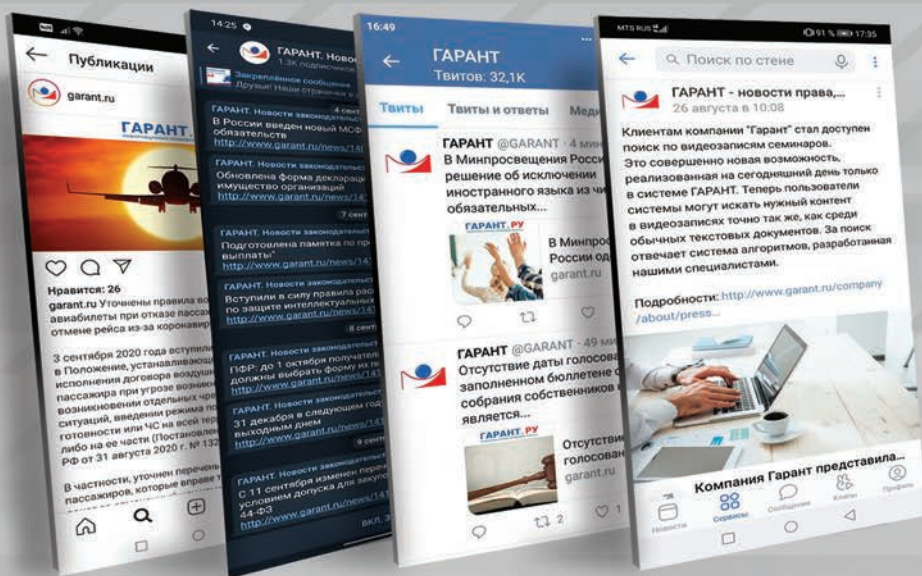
Публикации

garant.ru

ГАРАНТ

Нравится: 26

garant.ru Уточнены правила во авиабилеты при отказе пассаж отмене рейса из-за коронавир

3 сентября 2020 года вступил в Положение, устанавливающ исполнения договора воздуш пассажира при угрозе возни возникновения отдельных чре ситуаций, введении режима по готовности или ЧС на всей тер либо на ее части (Постановле РФ от 31 августа 2020 г. № 132

В частности, уточнен перечень пассажиров, которые вправе т

14:25

ГАРАНТ. Новос

1,3К подписчиков

Закрепленное сообщение

Друзья! Наше отражение в

ГАРАНТ. Новости законодатель

4 сент

В России введен новый МСФ обязательств

http://www.garant.ru/news/14

ГАРАНТ. Новости законодатель

Обновлена форма деклараци имуществу организаций

http://www.garant.ru/news/14

7 сент

ГАРАНТ. Новости законодатель

Подготовлена памятка по по выплаты"

http://www.garant.ru/news/14

ГАРАНТ. Новости законодатель

Вступили в силу правила ро по защите интеллектуальных

http://www.garant.ru/news/14

8 сент

ГАРАНТ. Новости законодатель

ПФР: до 1 октября получател должны выбрать форму их

http://www.garant.ru/news/14

ГАРАНТ. Новости законодатель

31 декабря в следующем год выходным днем

http://www.garant.ru/news/14

9 сент

ГАРАНТ. Новости законодатель

С 11 сентября изменен перече условием допуска для закуп 44-ФЗ

http://www.garant.ru/news/14

ВКЛ. ЗВ

16:49

ГАРАНТ

Твитов: 32,1K

Твиты Твиты и ответы Меди

ГАРАНТ @GARANT · 4 мин

В Минпросвещения России решение об исключении иностранного языка из чи обязательных...

ГАРАНТ.РУ

В Минпрос России од

garant.ru

ГАРАНТ @GARANT · 49 мин

Отсутствие даты голосова заполненном бюллетене с собрания собственников и является...

ГАРАНТ.РУ

Отсутстви голосован

garant.ru

2

1

MTS RUS

91 % 17:35

Поиск по стене

ГАРАНТ - новости права,...

26 августа в 10:08

Клиентам компании "Гарант" стал доступен поиск по видеозаписям семинаров.
Это совершенно новая возможность, реализованная на сегодняшний день только в системе ГАРАНТ. Теперь пользователи системы могут искать нужный контент в видеозаписях точно так же, как среди обычных текстовых документов. За поиск отвечает система алгоритмов, разработанная нашими специалистами.

Подробности: http://www.garant.ru/company/about/press...

Компания Гарант представила...

Новости Сервисы Сообщения Клипы Профиль